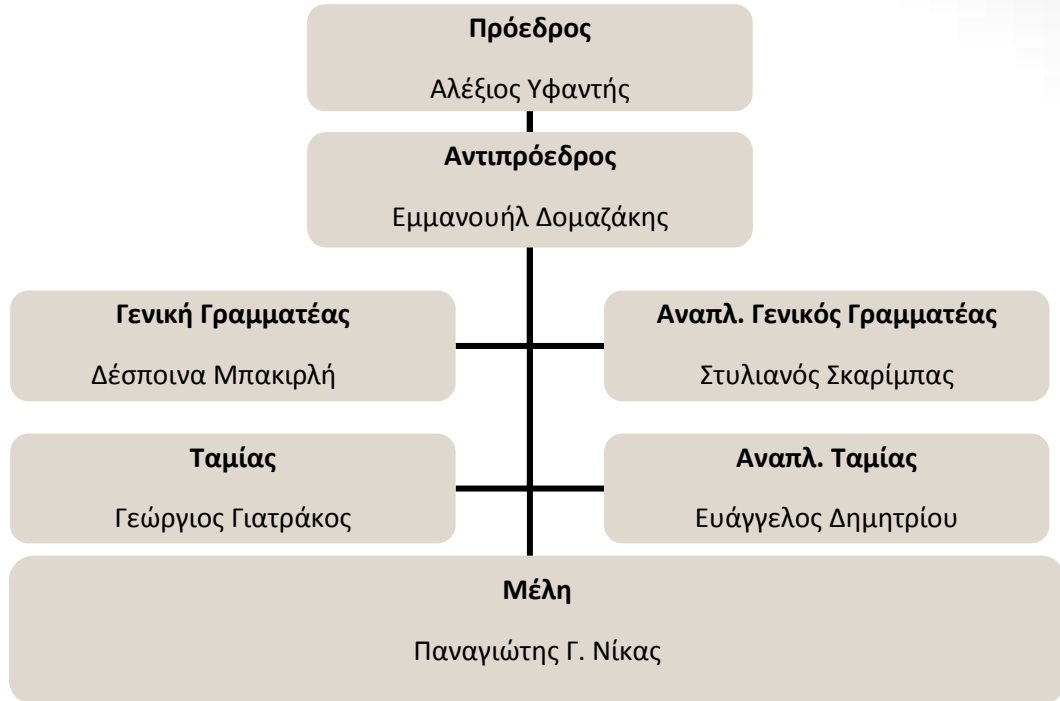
Πρόεδρος
Αλέξιος Υφαντής

Αντιπρόεδρος
Εμμανουήλ Δομαζάκης

Γενική Γραμματέας
Δέσποινα Μπακιρλή

Αναπλ. Γενικός Γραμματέας
Στυλιανός Σκαρίμπας

Ταμίας
Γεώργιος Γιατράκος

Αναπλ. Ταμίας
Ευάγγελος Δημητρίου

Μέλη
Παναγιώτης Γ. Νίκας